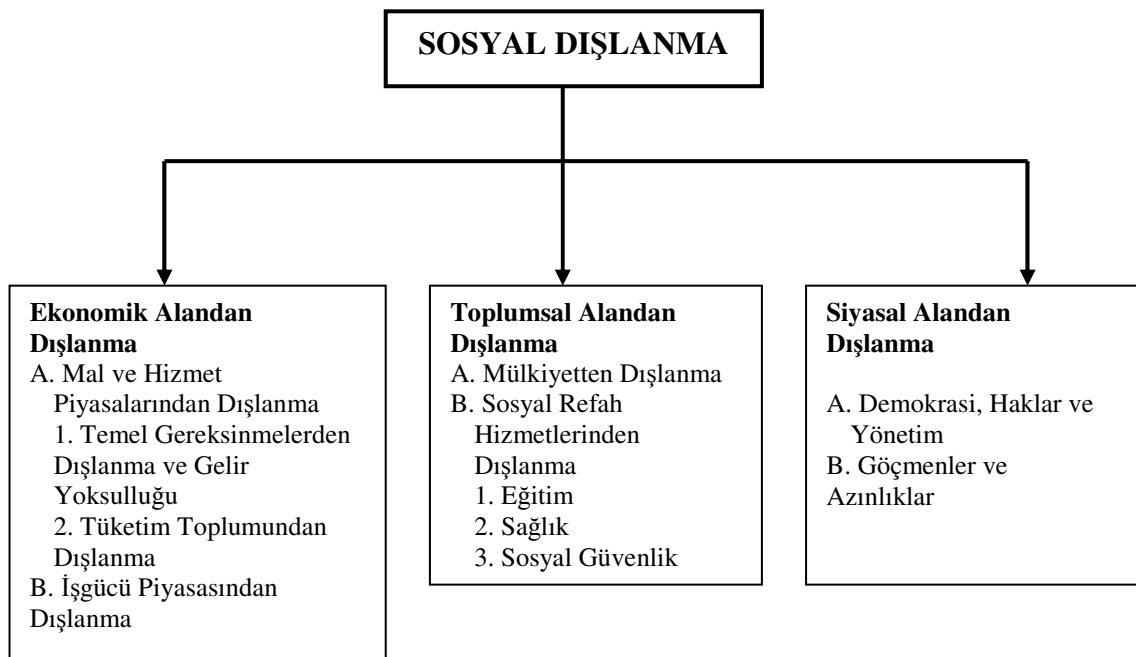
SOSYAL DIŞLANMA

Ekonomik Alandan Dışlanma
A. Mal ve Hizmet Piyasalarından Dışlanma
1. Temel Gereksinmelerden Dışlanma ve Gelir Yoksulluğu
2. Tüketim Toplumundan Dışlanma
B. İşgücü Piyasasından Dışlanma

Toplumsal Alandan Dışlanma
A. Mülkiyetten Dışlanma
B. Sosyal Refah Hizmetlerinden Dışlanma
1. Eğitim
2. Sağlık
3. Sosyal Güvenlik

Siyasal Alandan Dışlanma
A. Demokrasi, Haklar ve Yönetim
B. Göçmenler ve Azınlıklar